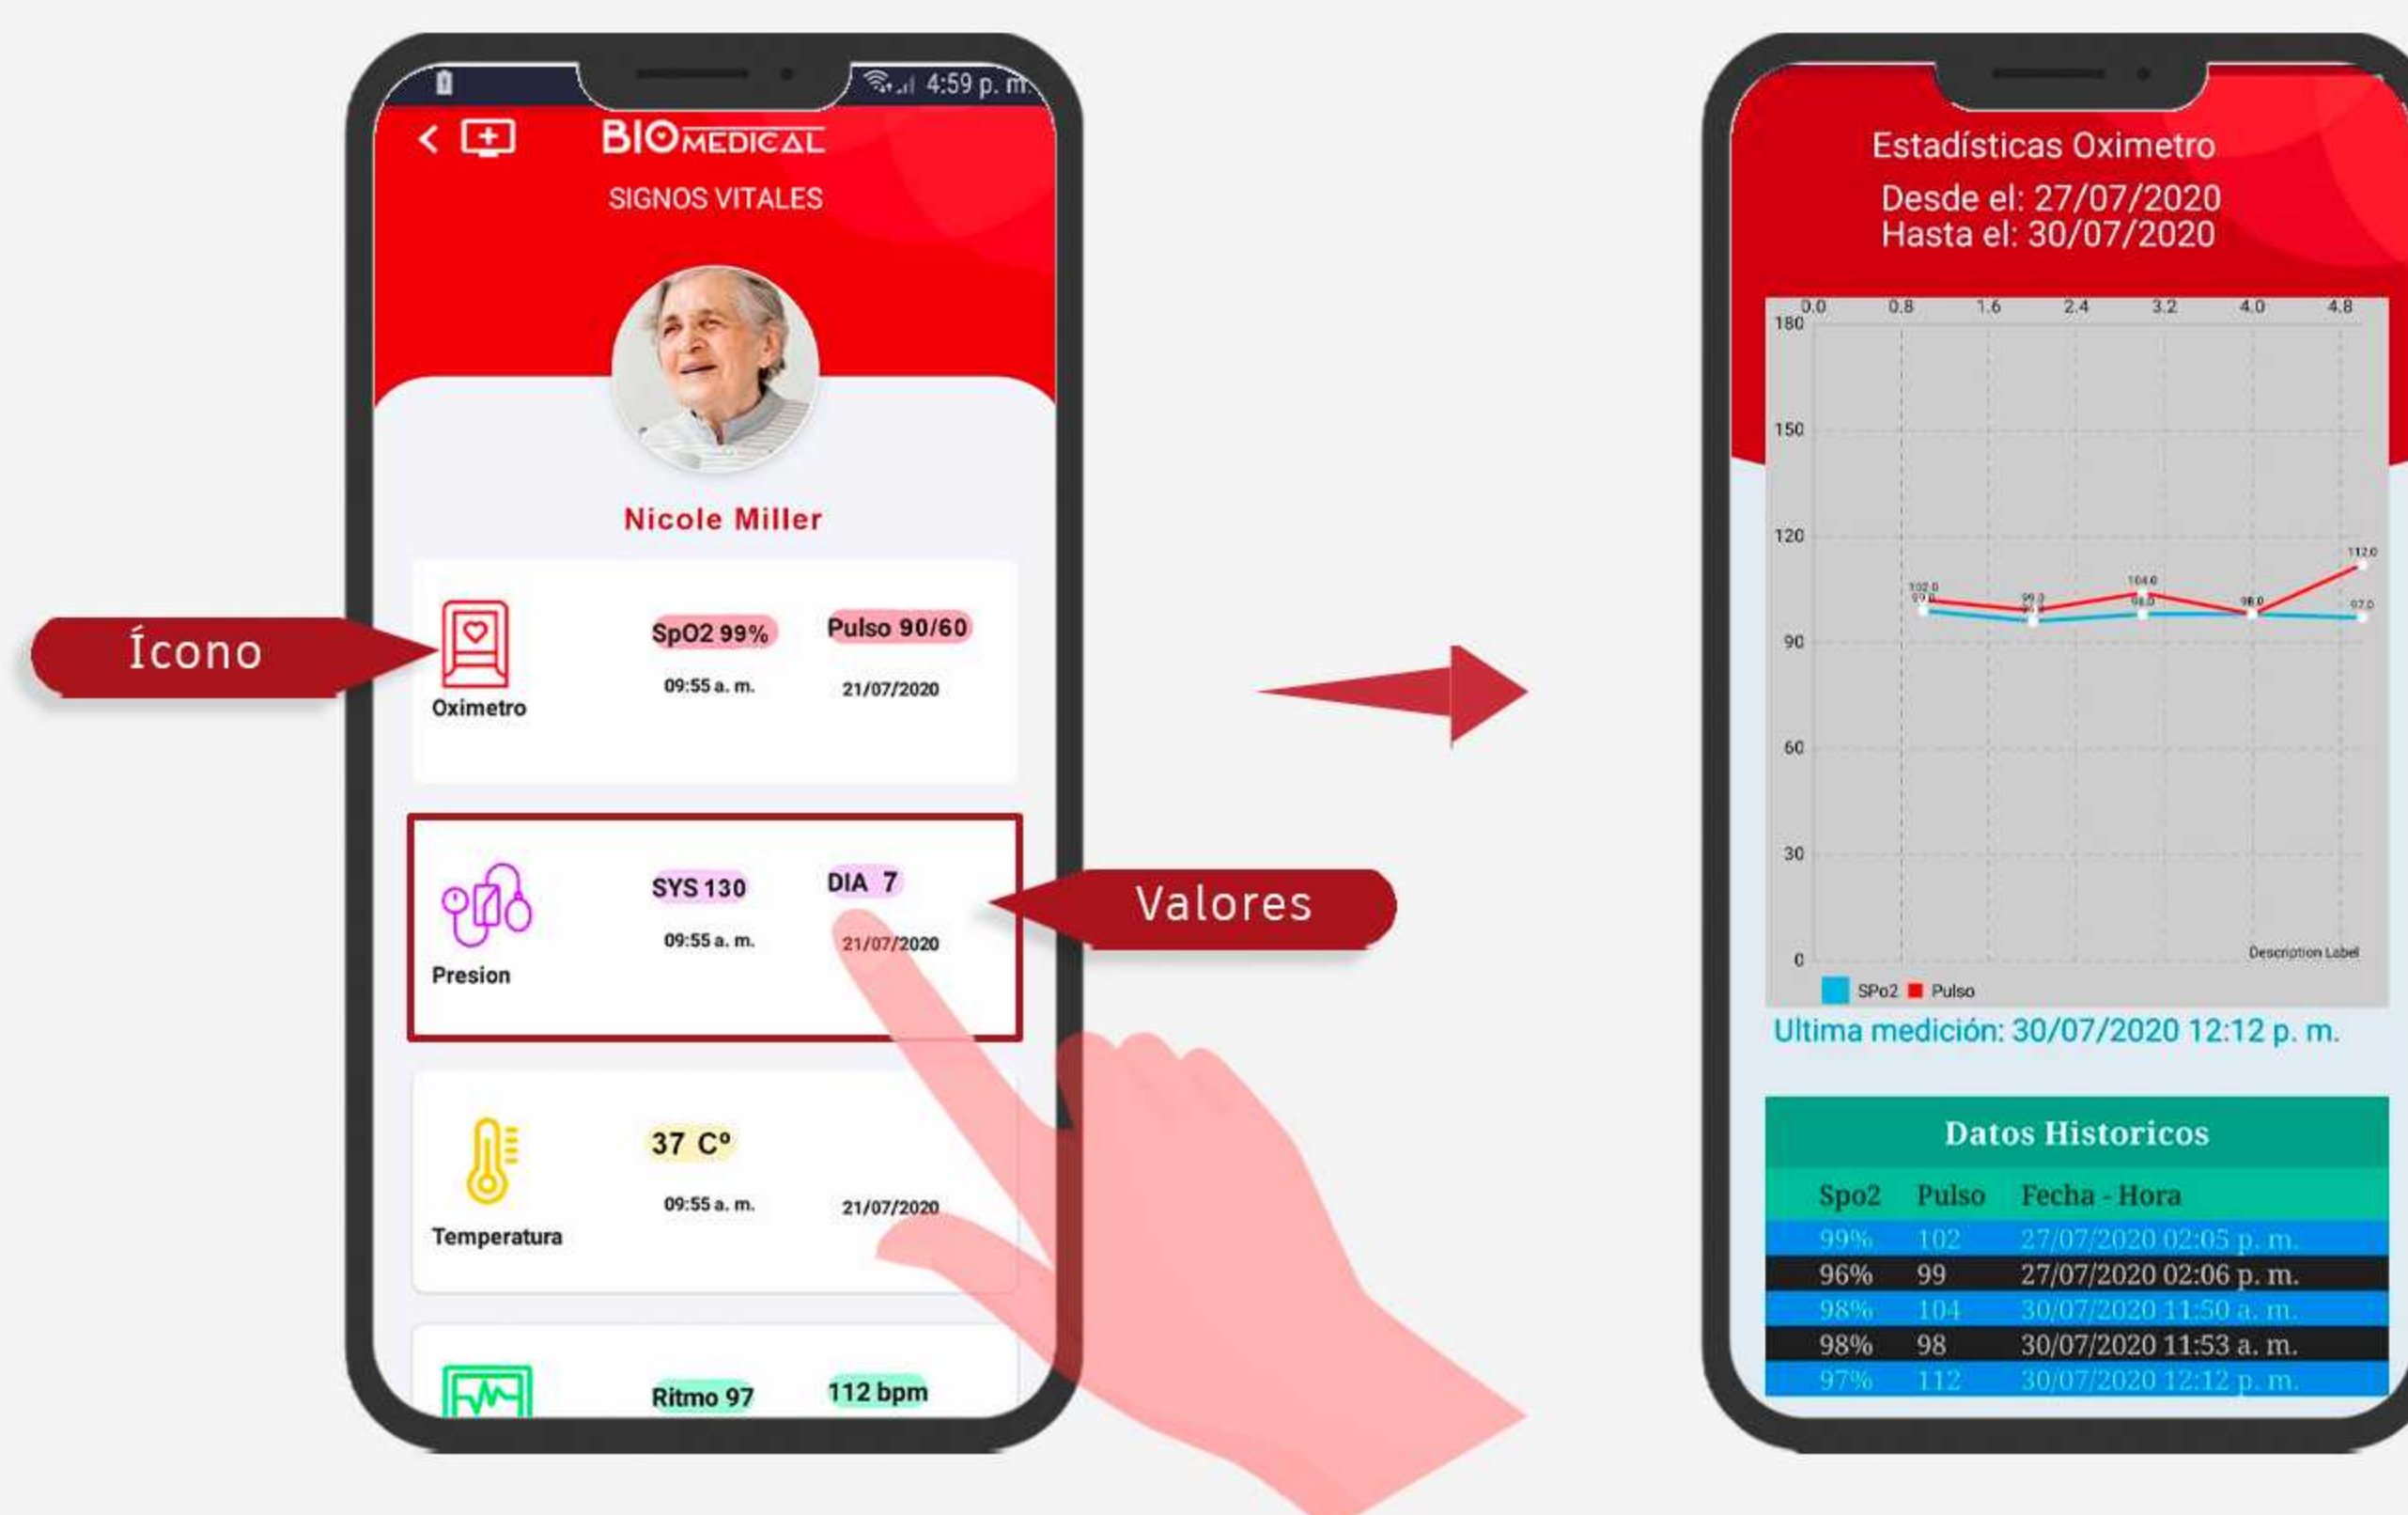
4:59 p. m.

BIOMEDICAL
SIGNOS VITALES

Nicole Miller

Ícono

Oximetro
SpO2 99%
Pulso 90/60
09:55 a. m.
21/07/2020

Presion
SYS 130
DIA 7
09:55 a. m.
21/07/2020

Valores

Temperatura
37 C°
09:55 a. m.
21/07/2020

Ritmo 97
112 bpm

Estadísticas Oximetro
Desde el: 27/07/2020
Hasta el: 30/07/2020

0.0 0.8 1.6 2.4 3.2 4.0 4.8
180
150
120
90
60
30
0
102.0
99.0
104.0
98.0
112.0
97.0
Description Label
SPo2 Pulso

Ultima medición: 30/07/2020 12:12 p. m.

Datos Historicos

| Spo2 | Pulso | Fecha - Hora |
|---|---|---|
| 99% | 102 | 27/07/2020 02:05 p. m. |
| 96% | 99 | 27/07/2020 02:06 p. m. |
| 98% | 104 | 30/07/2020 11:50 a. m. |
| 98% | 98 | 30/07/2020 11:53 a. m. |
| 97% | 112 | 30/07/2020 12:12 p. m. |